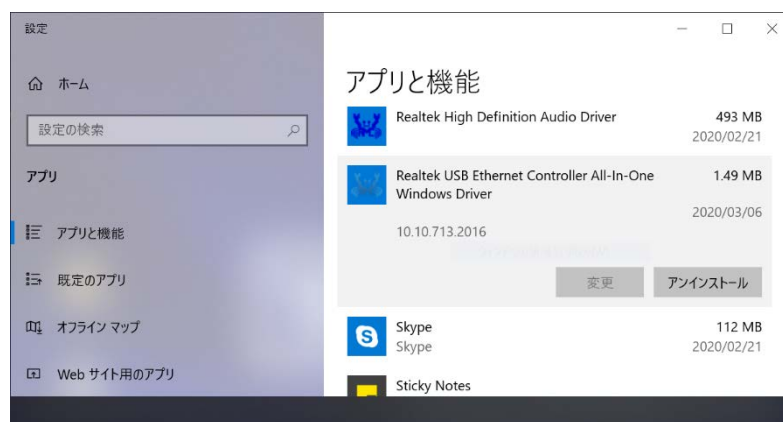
設定

ホーム

設定の検索

アプリ

アプリと機能

既定のアプリ

オフライン マップ

Web サイト用のアプリ

アプリと機能

Realtek High Definition Audio Driver
493 MB
2020/02/21

Realtek USB Ethernet Controller All-In-One Windows Driver
1.49 MB
2020/03/06
10.10.713.2016

変更
アンインストール

Skype
Skype
112 MB
2020/02/21

Sticky Notes